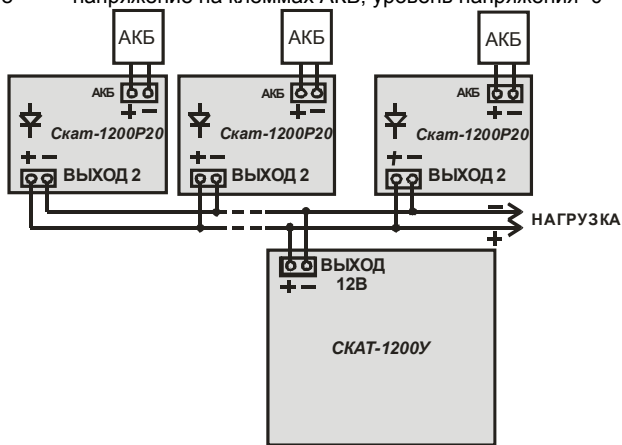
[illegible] напряжение на клеммах АКБ, уровень напряжения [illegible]

АКБ

АКБ

АКБ

АКБ
+ −

АКБ
+ −

АКБ
+ −

Скат-1200Р20

Скат-1200Р20

Скат-1200Р20

+ −
ВЫХОД 2

+ −
ВЫХОД 2

+ −
ВЫХОД 2

−
НАГРУЗКА
+

ВЫХОД 12В
+ −

СКАТ-1200У